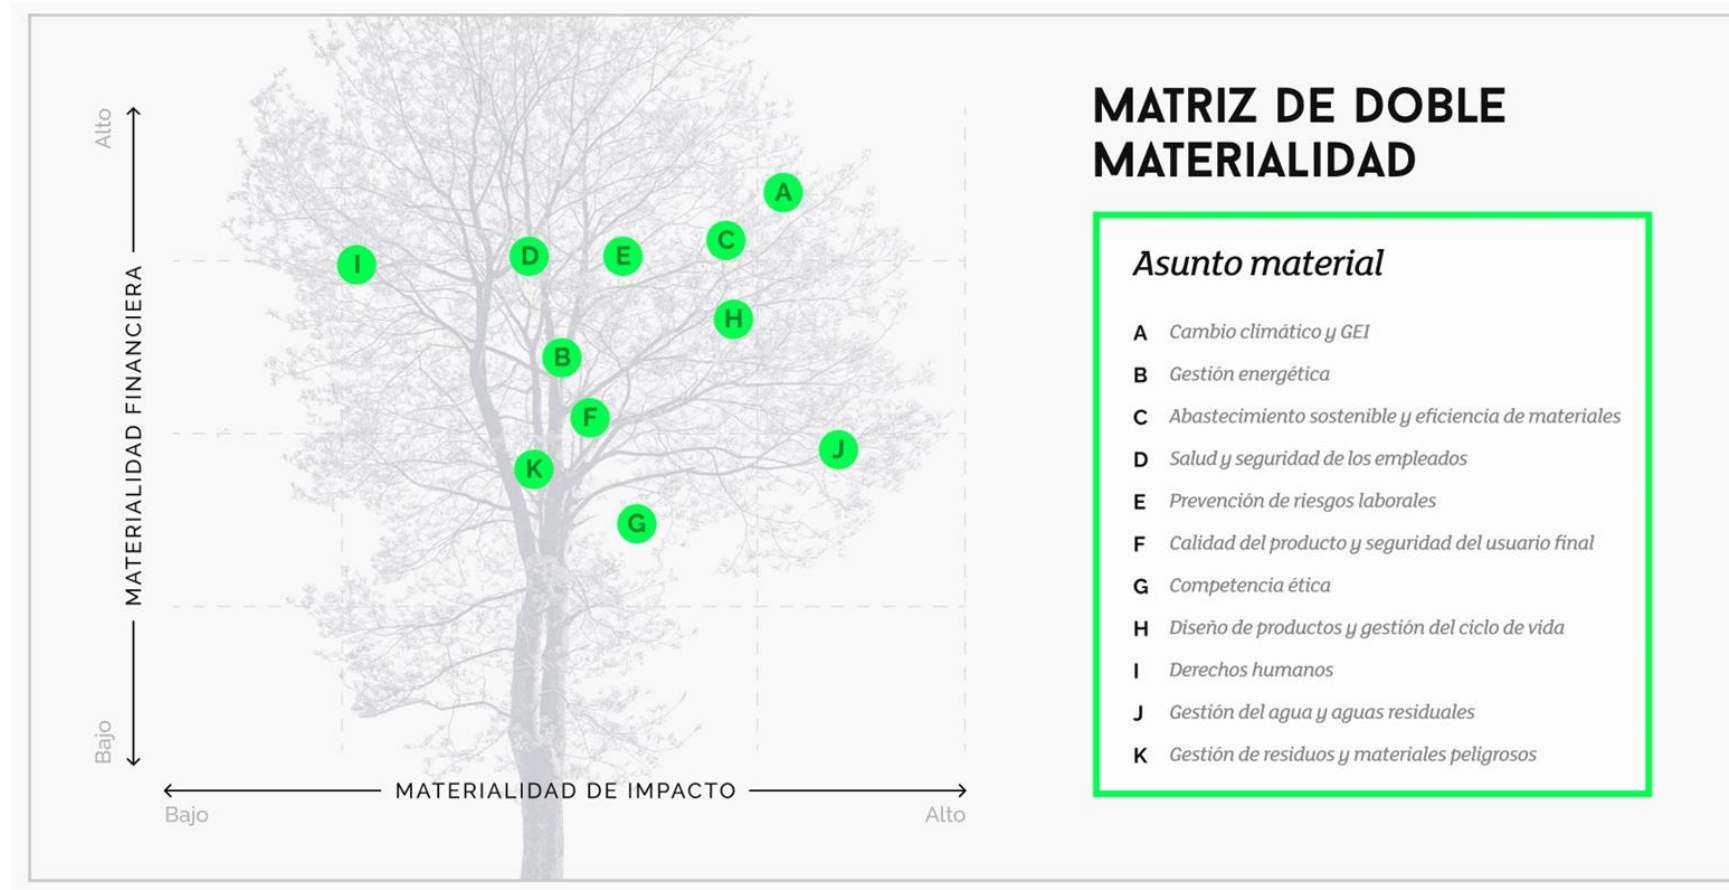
Alto

MATERIALIDAD FINANCIERA

Bajo

A

C

I

D

E

H

B

F

J

K

G

MATERIALIDAD DE IMPACTO

Bajo

Alto

MATRIZ DE DOBLE MATERIALIDAD

Asunto material

A Cambio climático y GEI
B Gestión energética
C Abastecimiento sostenible y eficiencia de materiales
D Salud y seguridad de los empleados
E Prevención de riesgos laborales
F Calidad del producto y seguridad del usuario final
G Competencia ética
H Diseño de productos y gestión del ciclo de vida
I Derechos humanos
J Gestión del agua y aguas residuales
K Gestión de residuos y materiales peligrosos